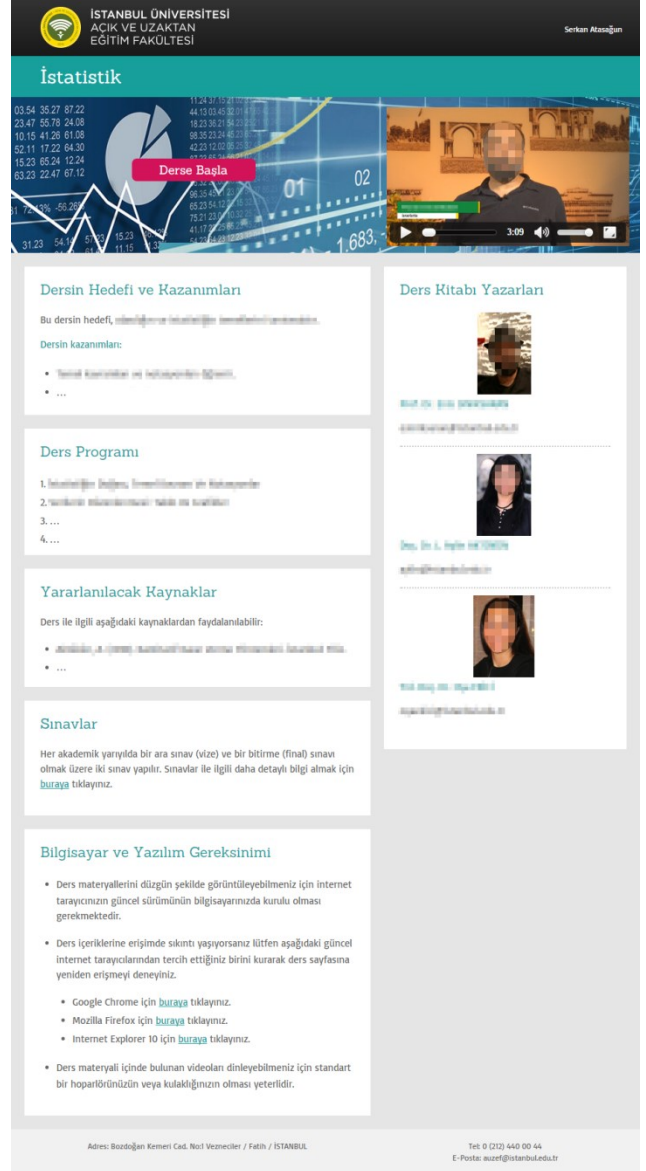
İSTANBUL ÜNİVERSİTESİ
AÇIK VE UZAKTAN
EĞİTİM FAKÜLTESİ

Serkan Atasağun

İstatistik

Derse Başla

3:09

Dersin Hedefi ve Kazanımları

Bu dersin hedefi, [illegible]

Dersin kazanımları:

- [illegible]
- ...

Ders Programı

1. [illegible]
2. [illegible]
3. ...
4. ...

Yararlanılacak Kaynaklar

Ders ile ilgili aşağıdaki kaynaklardan faydalanılabilir:

- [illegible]
- ...

Sınavlar

Her akademik yarıyılda bir ara sınav (vize) ve bir bitirme (final) sınavı olmak üzere iki sınav yapılır. Sınavlar ile ilgili daha detaylı bilgi almak için buraya tıklayınız.

Bilgisayar ve Yazılım Gereksinimi

- Ders materyallerini düzgün şekilde görüntüleyebilmeniz için internet tarayıcınızın güncel sürümünün bilgisayarınızda kurulu olması gerekmektedir.
- Ders içeriklerine erişimde sıkıntı yaşıyorsanız lütfen aşağıdaki güncel internet tarayıcılarından tercih ettiğiniz birini kurarak ders sayfasına yeniden erişmeyi deneyiniz.
  - Google Chrome için buraya tıklayınız.
  - Mozilla Firefox için buraya tıklayınız.
  - Internet Explorer 10 için buraya tıklayınız.
- Ders materyali içinde bulunan videoları dinleyebilmeniz için standart bir hoparlörünüzün veya kulaklığınızın olması yeterlidir.

Ders Kitabı Yazarları

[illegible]
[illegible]

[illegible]
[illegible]

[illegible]
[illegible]

Adres: Bozdoğan Kemeri Cad. No:l Vezneciler / Fatih / İSTANBUL

Tel: 0 (212) 440 00 44
E-Posta: auzef@istanbul.edu.tr